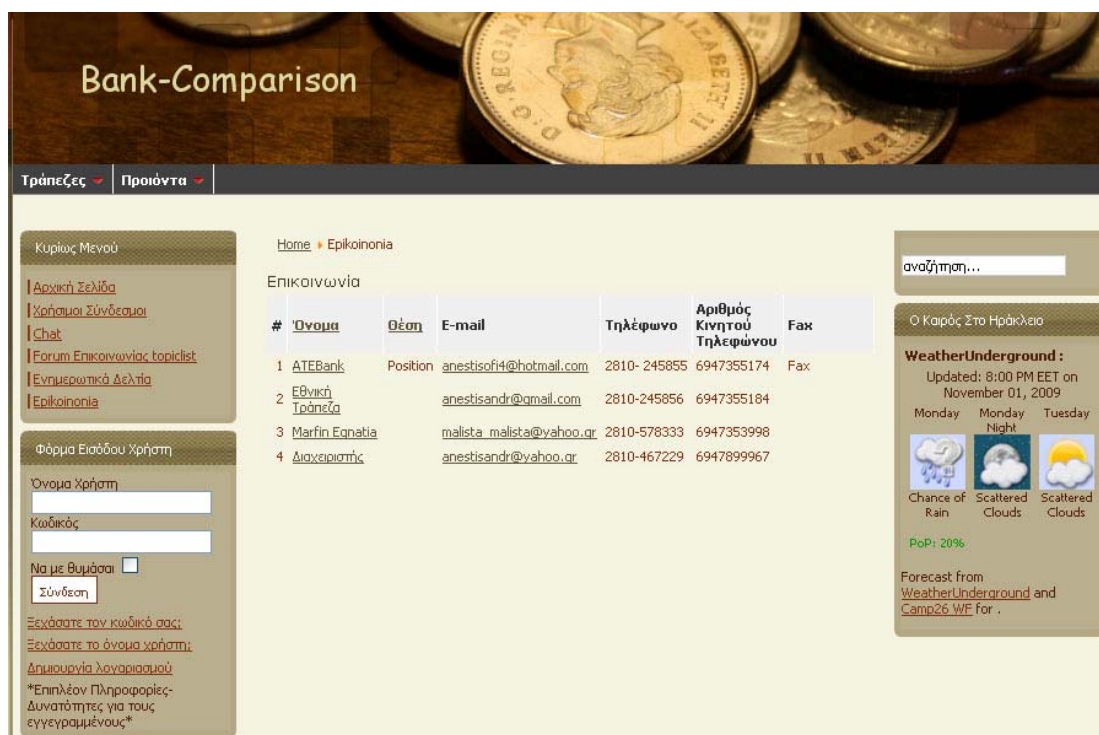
Bank-Comparison

Τράπεζες Προιόντα

Κυρίως Μενού

Αρχική Σελίδα
Χρήσιμοι Σύνδεσμοι
Chat
Forum Επικοινωνίας topiclist
Ενημερωτικά Δελτία
Epikoinonia

Φόρμα Εισόδου Χρήστη

Όνομα Χρήστη
Κωδικός
Να με θυμάσαι
Σύνδεση
Ξεχάσατε τον κωδικό σας;
Ξεχάσατε το όνομα χρήστη;
Δημιουργία λογαριασμού
*Επιπλέον Πληροφορίες-Δυνατότητες για τους εγγεγραμμένους*

Home ▸ Epikoinonia

Επικοινωνία

| # | Όνομα | Θέση | E-mail | Τηλέφωνο | Αριθμός Κινητού Τηλεφώνου | Fax |
|---|---|---|---|---|---|---|
| 1 | ATEBank | Position | anestisofi4@hotmail.com | 2810- 245855 | 6947355174 | Fax |
| 2 | Εθνική Τράπεζα | | anestisandr@gmail.com | 2810-245856 | 6947355184 | |
| 3 | Marfin Egnatia | | malista_malista@yahoo.gr | 2810-578333 | 6947353998 | |
| 4 | Διαχειριστής | | anestisandr@yahoo.gr | 2810-467229 | 6947899967 | |

αναζήτηση...

Ο Καιρός Στο Ηράκλειο

WeatherUnderground :
Updated: 8:00 PM EET on November 01, 2009
Monday Monday Night Tuesday
Chance of Rain Scattered Clouds Scattered Clouds
PoP: 20%

Forecast from WeatherUnderground and Camp26 WF for .